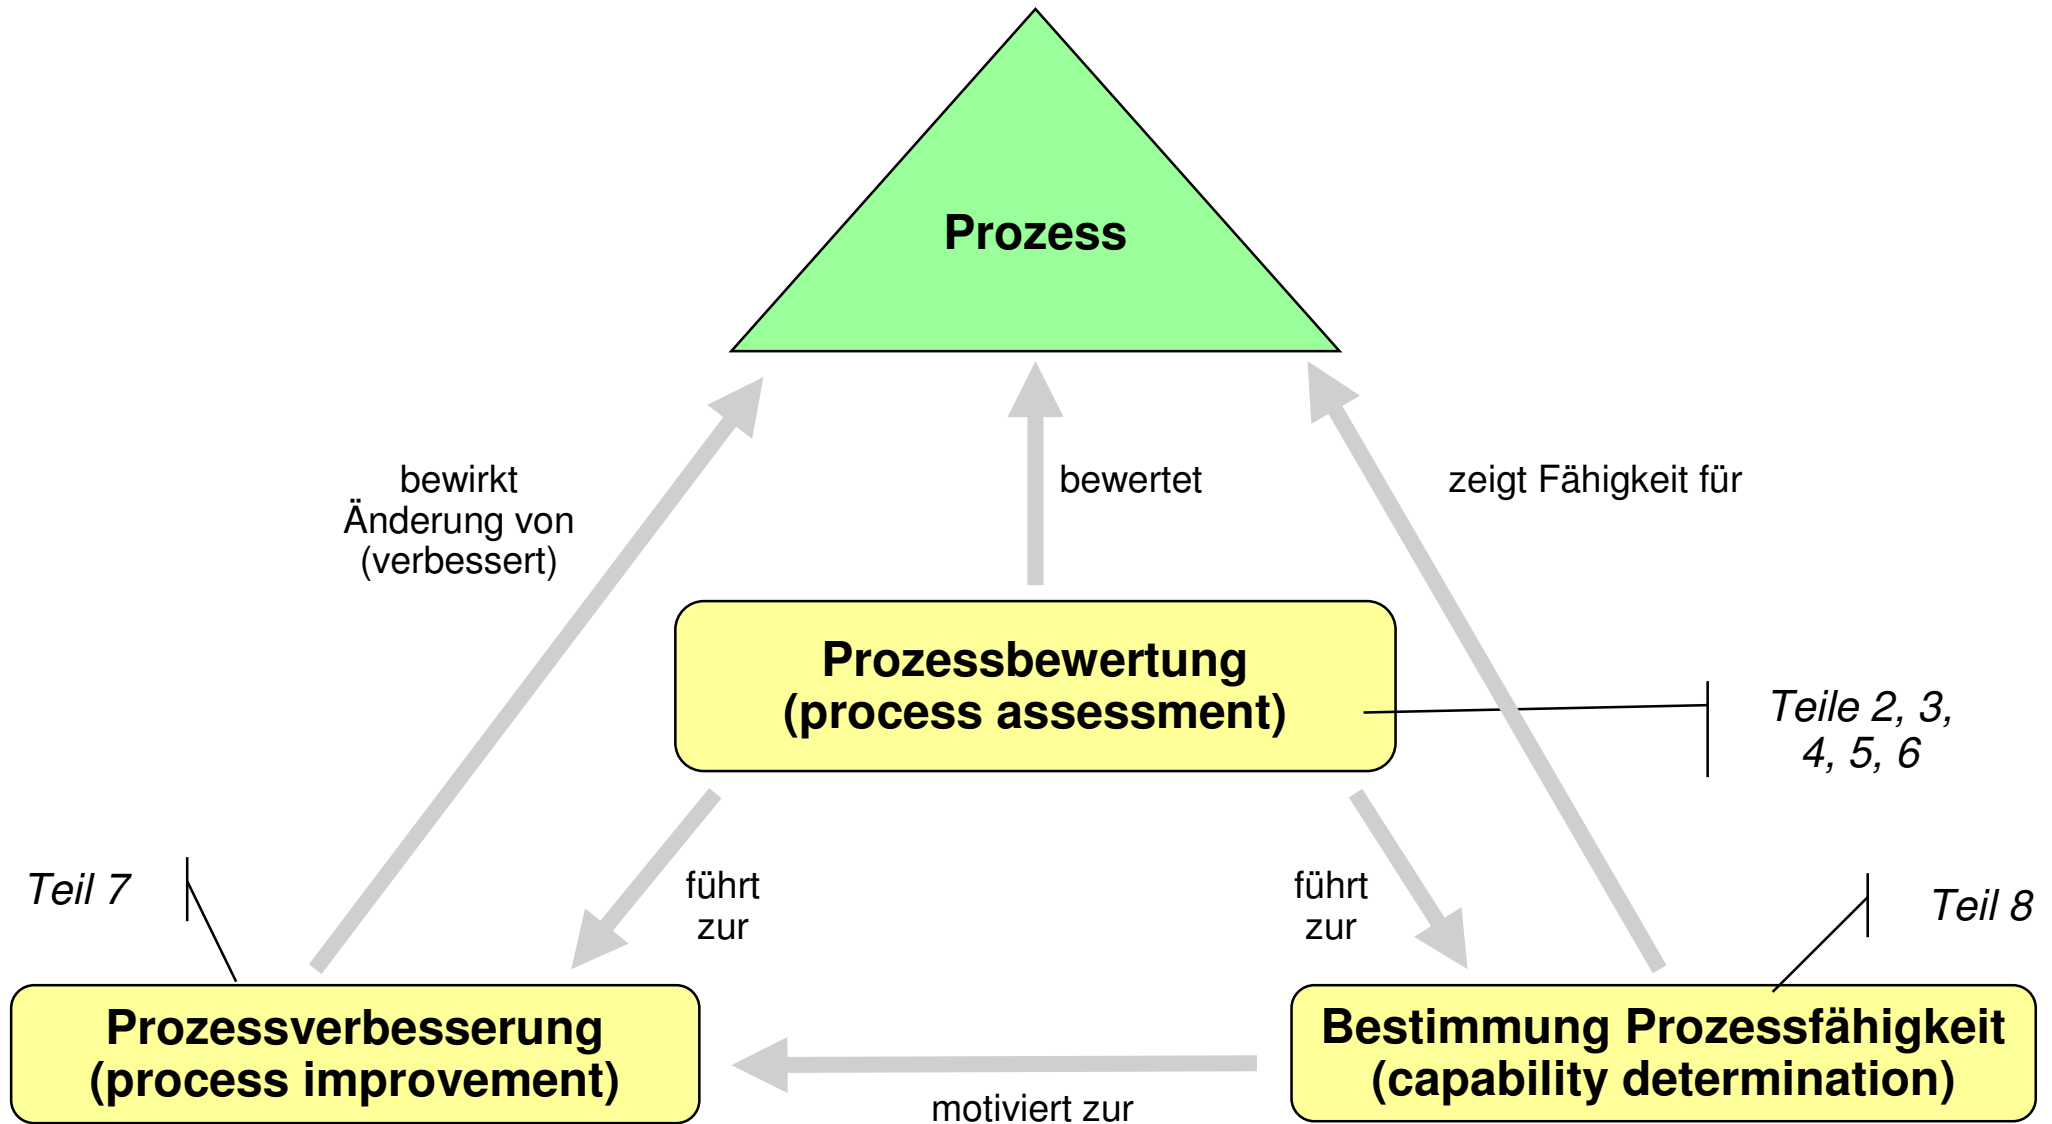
Prozess

bewirkt Änderung von (verbessert)

bewertet

zeigt Fähigkeit für

Prozessbewertung (process assessment)

Teile 2, 3, 4, 5, 6

Teil 7

führt zur

führt zur

Teil 8

Prozessverbesserung (process improvement)

Bestimmung Prozessfähigkeit (capability determination)

motiviert zur